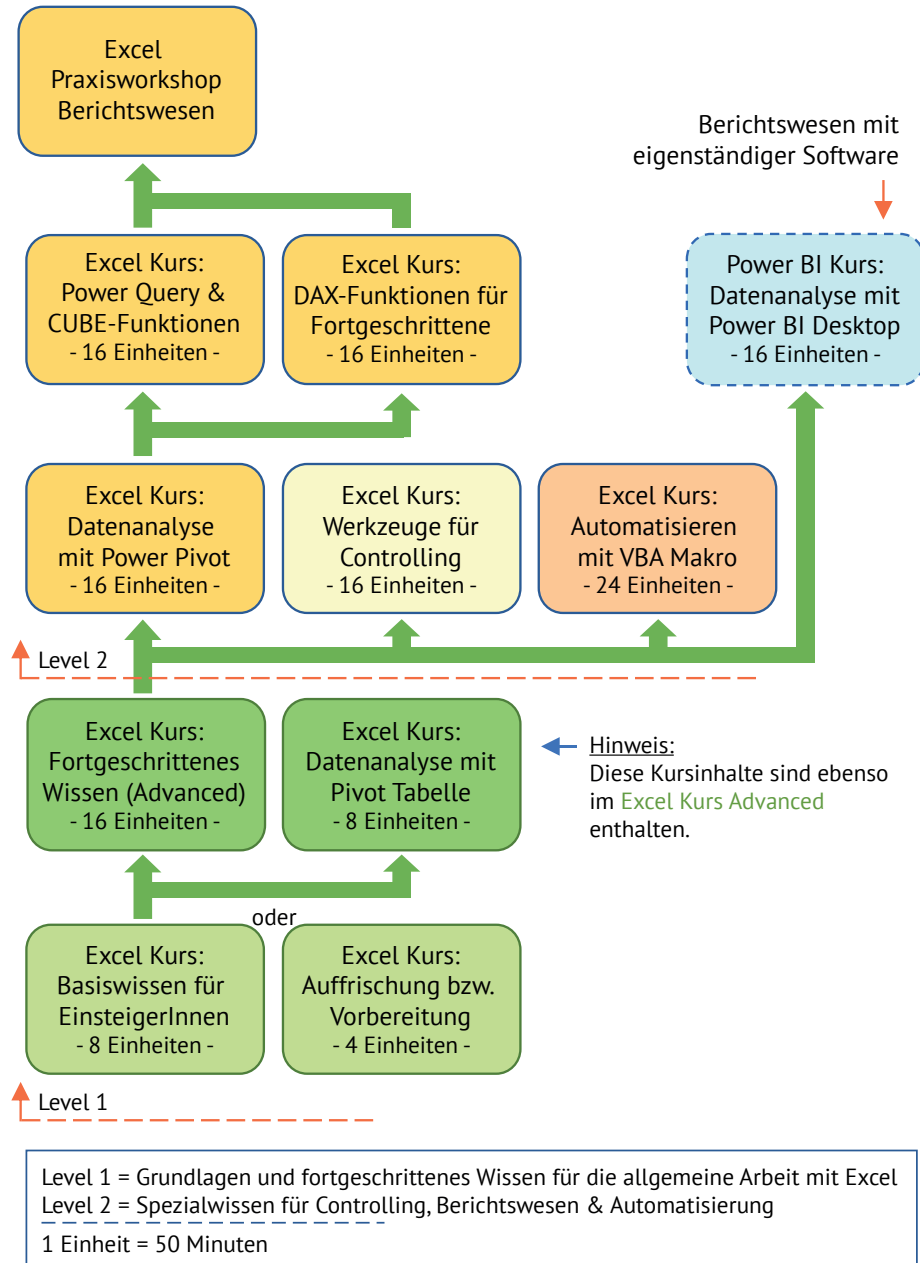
Excel Praxisworkshop Berichtswesen

Berichtswesen mit eigenständiger Software

Excel Kurs: Power Query & CUBE-Funktionen - 16 Einheiten -

Excel Kurs: DAX-Funktionen für Fortgeschrittene - 16 Einheiten -

Power BI Kurs: Datenanalyse mit Power BI Desktop - 16 Einheiten -

Excel Kurs: Datenanalyse mit Power Pivot - 16 Einheiten -

Excel Kurs: Werkzeuge für Controlling - 16 Einheiten -

Excel Kurs: Automatisieren mit VBA Makro - 24 Einheiten -

Level 2

Excel Kurs: Fortgeschrittenes Wissen (Advanced) - 16 Einheiten -

Excel Kurs: Datenanalyse mit Pivot Tabelle - 8 Einheiten -

Hinweis:
Diese Kursinhalte sind ebenso im Excel Kurs Advanced enthalten.

oder

Excel Kurs: Basiswissen für EinsteigerInnen - 8 Einheiten -

Excel Kurs: Auffrischung bzw. Vorbereitung - 4 Einheiten -

Level 1

Level 1 = Grundlagen und fortgeschrittenes Wissen für die allgemeine Arbeit mit Excel
Level 2 = Spezialwissen für Controlling, Berichtswesen & Automatisierung
1 Einheit = 50 Minuten